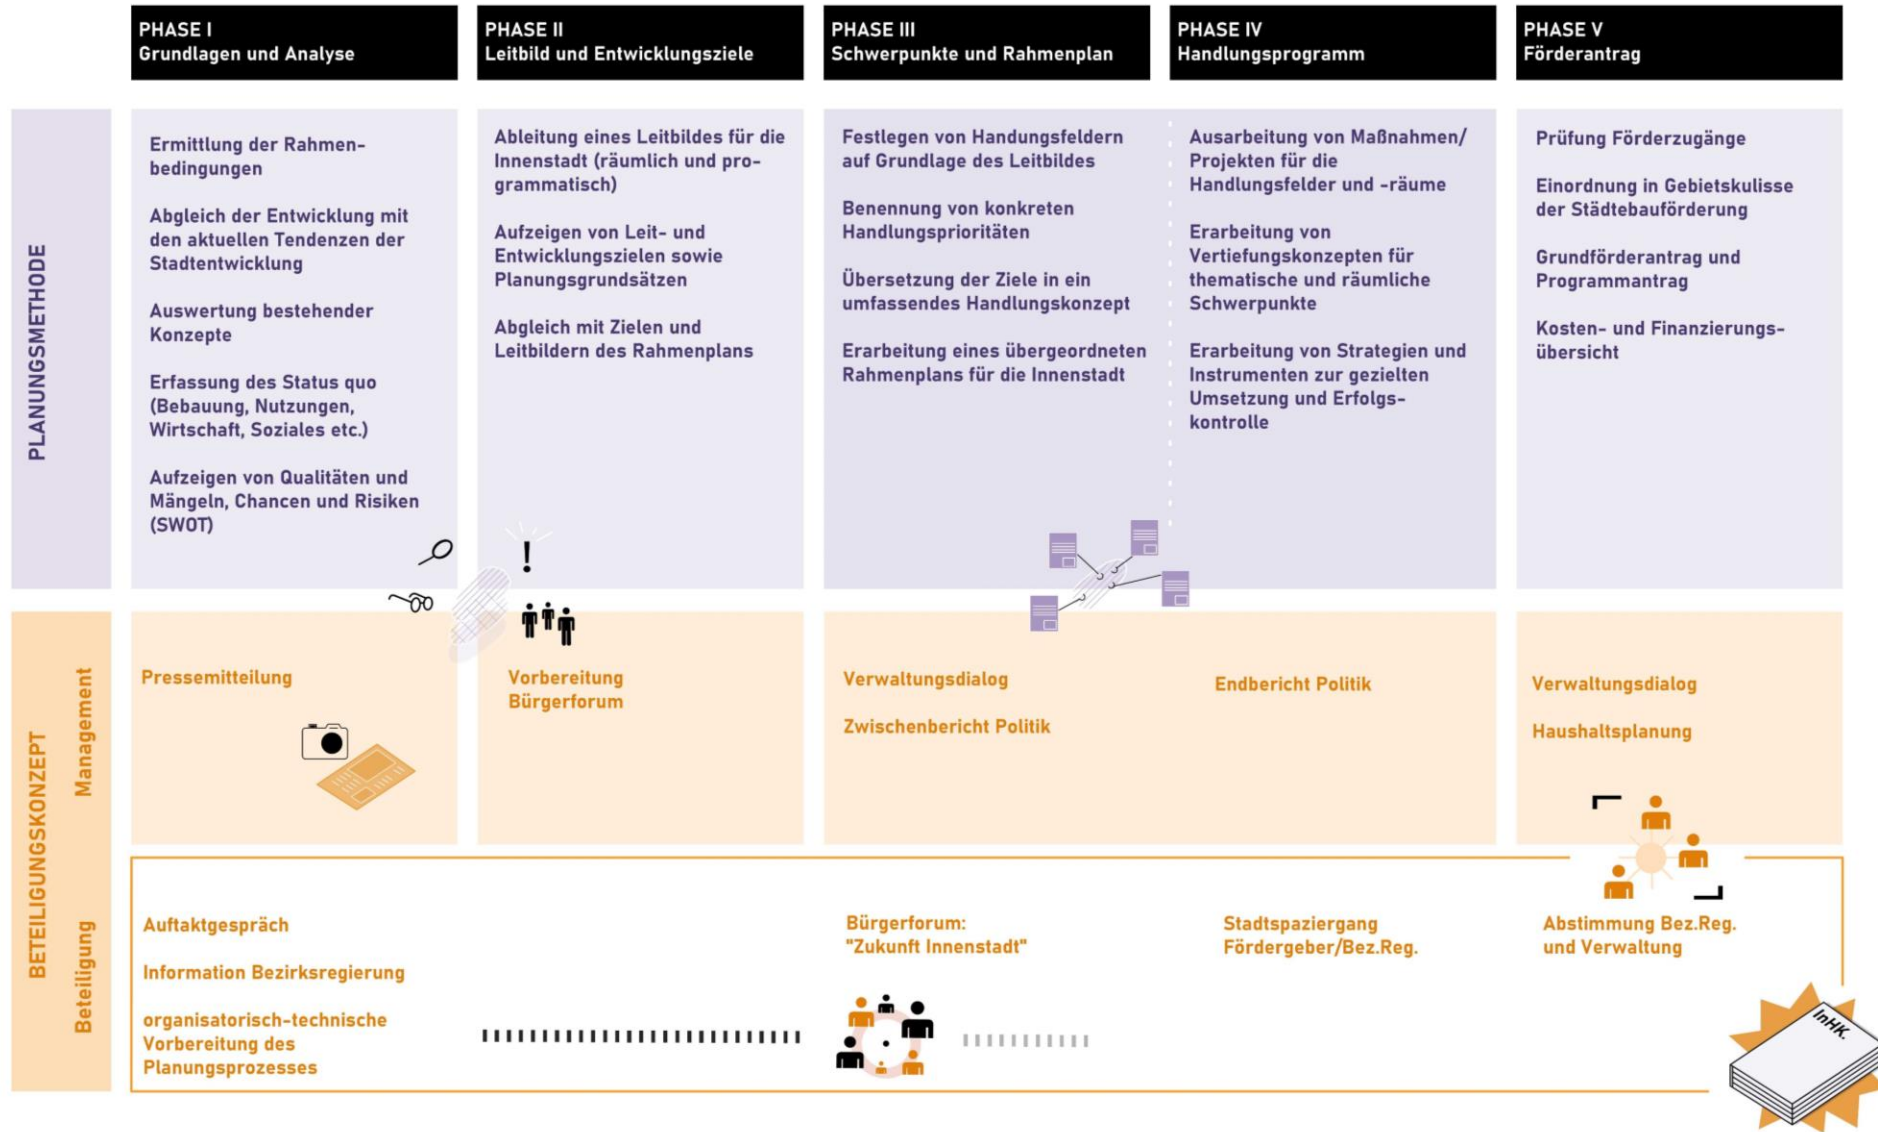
PHASE I
Grundlagen und Analyse

PHASE II
Leitbild und Entwicklungsziele

PHASE III
Schwerpunkte und Rahmenplan

PHASE IV
Handlungsprogramm

PHASE V
Förderantrag

PLANUNGSMETHODE

Ermittlung der Rahmenbedingungen

Abgleich der Entwicklung mit den aktuellen Tendenzen der Stadtentwicklung

Auswertung bestehender Konzepte

Erfassung des Status quo (Bebauung, Nutzungen, Wirtschaft, Soziales etc.)

Aufzeigen von Qualitäten und Mängeln, Chancen und Risiken (SWOT)

Ableitung eines Leitbildes für die Innenstadt (räumlich und programmatisch)

Aufzeigen von Leit- und Entwicklungszielen sowie Planungsgrundsätzen

Abgleich mit Zielen und Leitbildern des Rahmenplans

Festlegen von Handungsfeldern auf Grundlage des Leitbildes

Benennung von konkreten Handlungsprioritäten

Übersetzung der Ziele in ein umfassendes Handlungskonzept

Erarbeitung eines übergeordneten Rahmenplans für die Innenstadt

Ausarbeitung von Maßnahmen/ Projekten für die Handlungsfelder und -räume

Erarbeitung von Vertiefungskonzepten für thematische und räumliche Schwerpunkte

Erarbeitung von Strategien und Instrumenten zur gezielten Umsetzung und Erfolgskontrolle

Prüfung Förderzugänge

Einordnung in Gebietskulisse der Städtebauförderung

Grundförderantrag und Programmantrag

Kosten- und Finanzierungsübersicht

!

BETEILIGUNGSKONZEPT

Management

Pressemitteilung

Vorbereitung Bürgerforum

Verwaltungsdialog

Zwischenbericht Politik

Endbericht Politik

Verwaltungsdialog

Haushaltsplanung

Beteiligung

Auftaktgespräch

Information Bezirksregierung

organisatorisch-technische Vorbereitung des Planungsprozesses

Bürgerforum: "Zukunft Innenstadt"

Stadtspaziergang Fördergeber/Bez.Reg.

Abstimmung Bez.Reg. und Verwaltung

InHK.